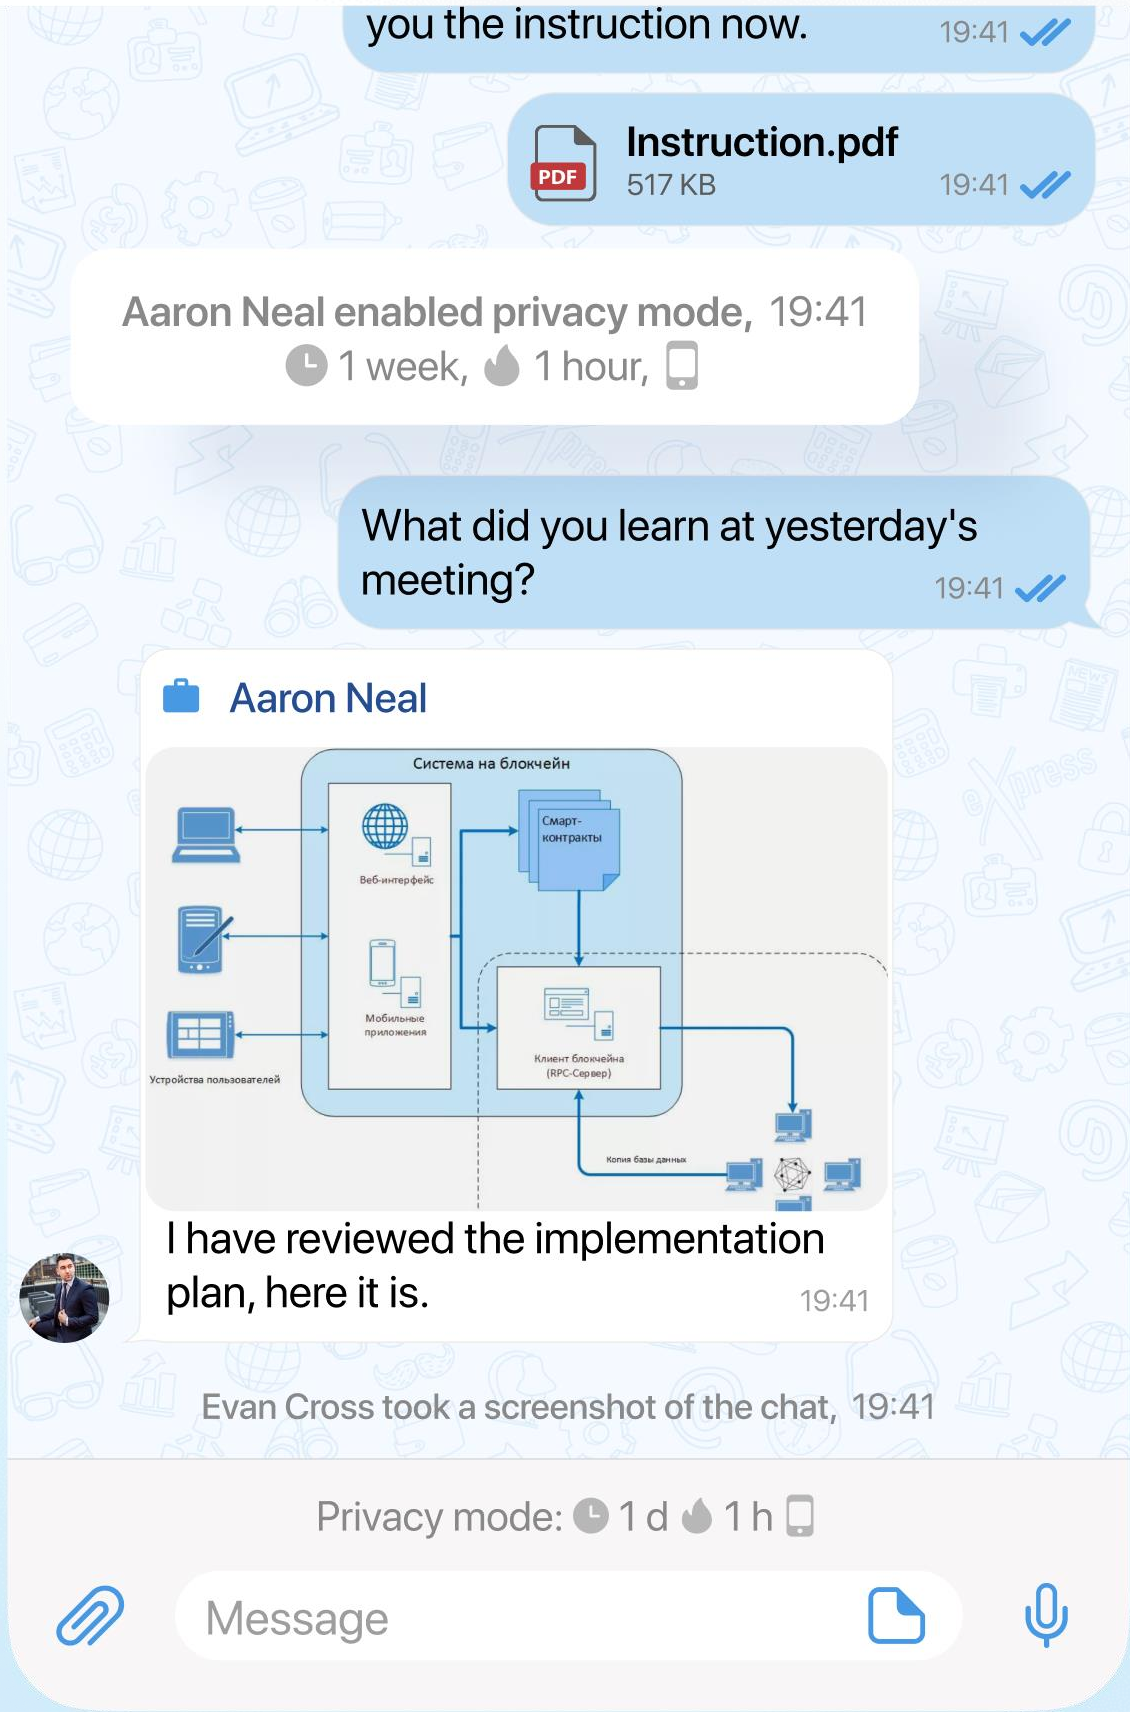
you the instruction now. 19:41

PDF
Instruction.pdf
517 KB 19:41

Aaron Neal enabled privacy mode, 19:41
1 week, 1 hour,

What did you learn at yesterday's meeting? 19:41

Aaron Neal

Система на блокчейн
Смарт-контракты
Веб-интерфейс
Мобильные приложения
Клиент блокчейна (RPC-Сервер)
Устройства пользователей
Копия базы данных

I have reviewed the implementation plan, here it is. 19:41

Evan Cross took a screenshot of the chat, 19:41

Privacy mode: 1 d 1 h

Message